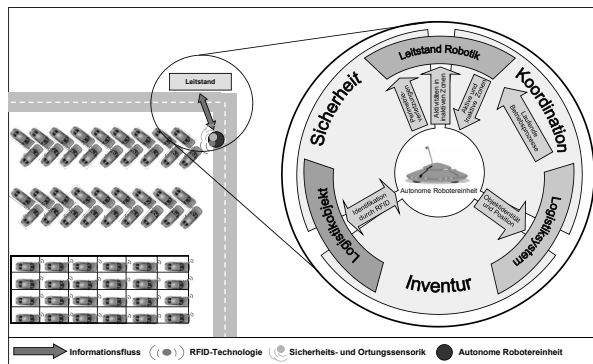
Leitstand

Leitstand Robotik

Sicherheit

Koordination

Logistikobjekt

Logistiksystem

Inventur

Autonome Robotereinheit

Identifikation durch RFID

Objektidentität und Position

Laufende Betriebsprozesse

Aktive und inaktive Zonen

Abbruch in Echtzeit

Personen und Gefahren

Informationsfluss RFID-Technologie Sicherheits- und Ortungssensorik Autonome Robotereinheit